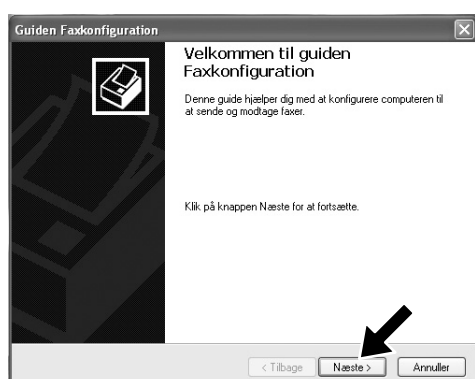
Guiden Faxkonfiguration

Velkommen til guiden Faxkonfiguration

Denne guide hjælper dig med at konfigurere computeren til at sende og modtage faxer.

Klik på knappen Næste for at fortsætte.

< Tilbage
Næste >
Annuller